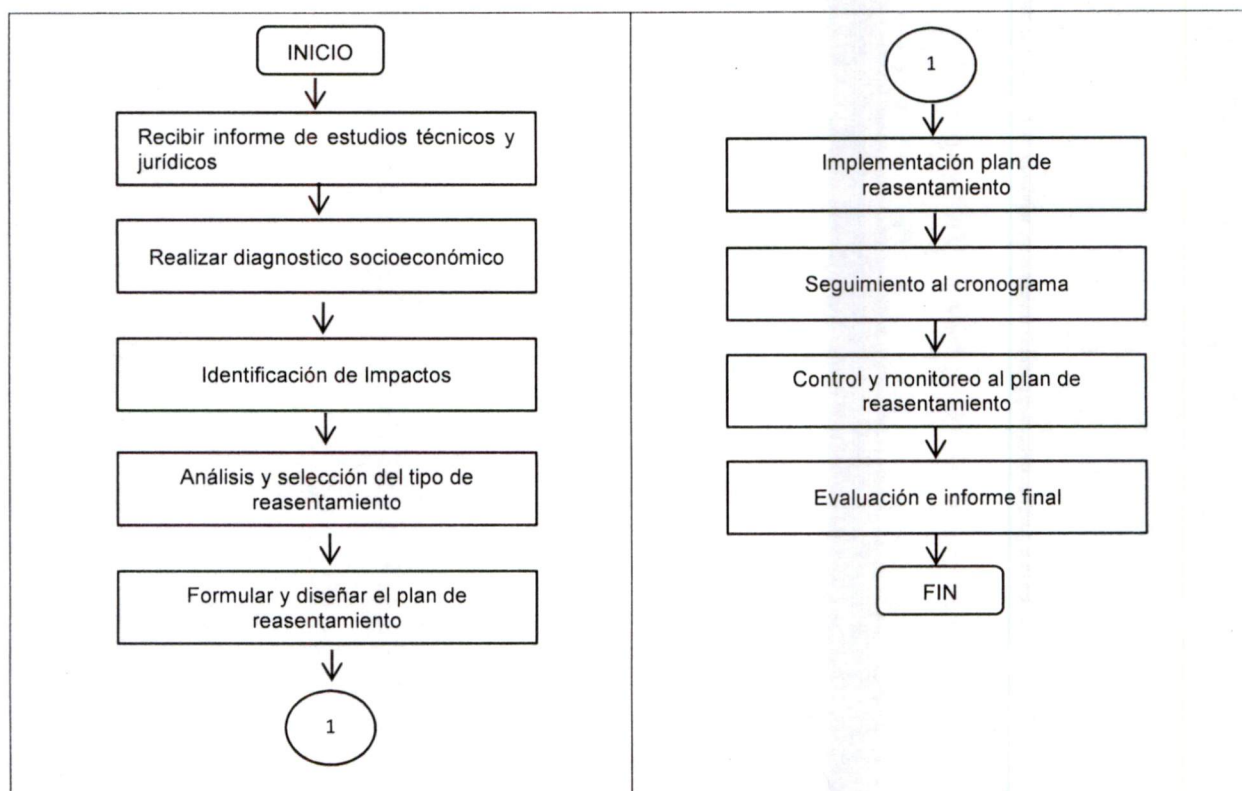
INICIO

Recibir informe de estudios técnicos y jurídicos

Realizar diagnostico socioeconómico

Identificación de Impactos

Análisis y selección del tipo de reasentamiento

Formular y diseñar el plan de reasentamiento

1

1

Implementación plan de reasentamiento

Seguimiento al cronograma

Control y monitoreo al plan de reasentamiento

Evaluación e informe final

FIN